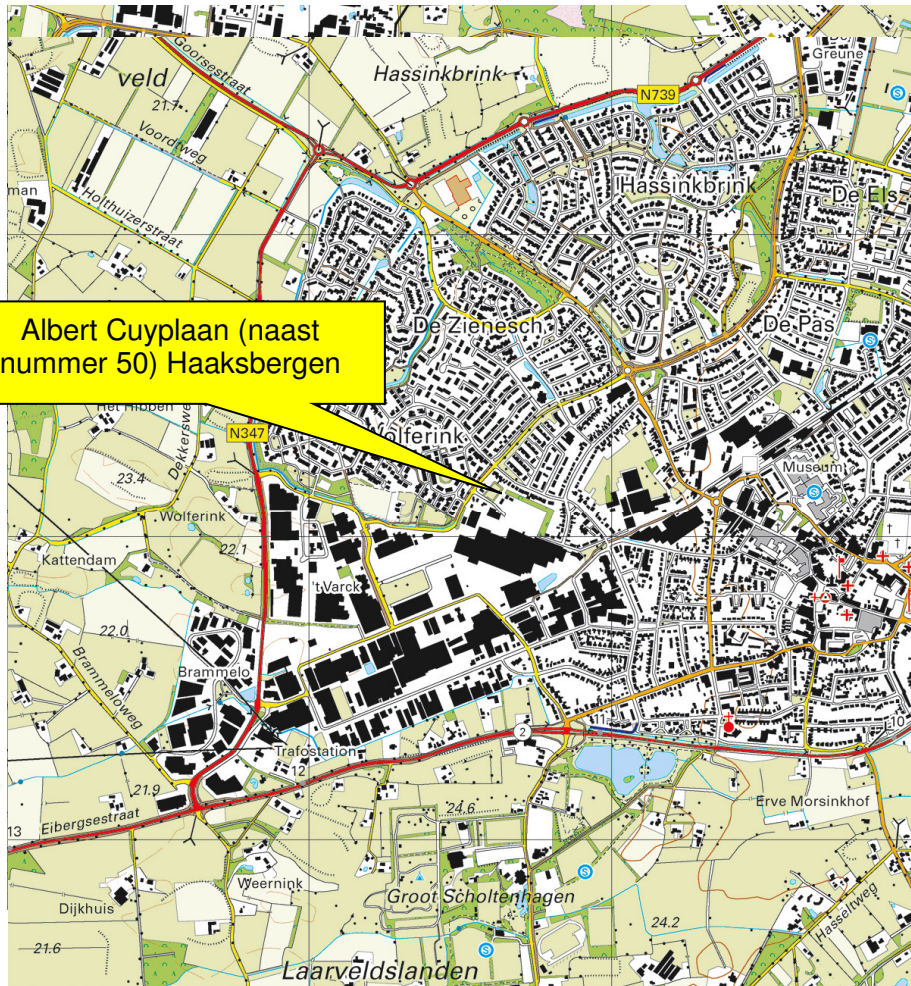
Greune
veld
Goorsestraat
Hassinkbrink
N739
21.7
Voordweg
man
Holthuizerstraat
Hassinkbrink
De Els
Albert Cuyplaan (naast nummer 50) Haaksbergen
De Zienesch
De Pas
Het Hibben
N347
Wolferink
Museum
Dekkersweg
23.4
Wolferink
Kattendam
22.1
't Varck
22.0
Brammelerweg
Brammelo
2
10
Trafostation
12
21.9
24.6
Erve Morsinkhof
13
Eibergsestraat
Weernink
Dijkhuis
Groot Scholtenhagen
Hasselweg
24.2
21.6
Laarveldslanden